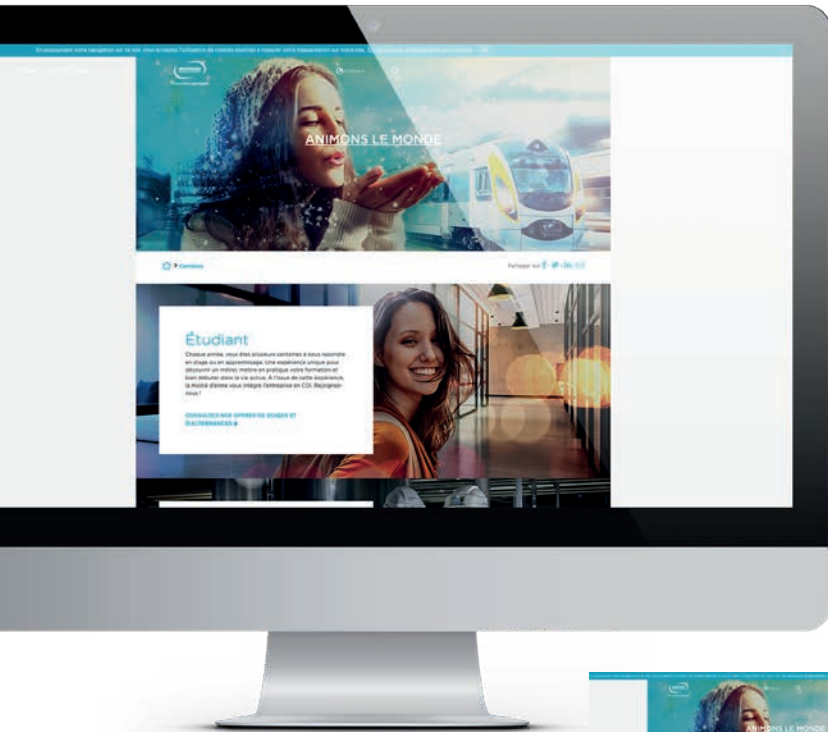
En poursuivant votre navigation sur ce site, vous acceptez l'utilisation de cookies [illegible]

ANIMONS LE MONDE

Carrières

Partager sur

Étudiant

Chaque année, vous êtes plusieurs centaines à nous rejoindre en stage ou en apprentissage. Une expérience unique pour découvrir un métier, mettre en pratique votre formation et bien débuter dans la vie active. À l'issue de cette expérience, la mobilité d'entrée vous intègre l'entreprise en CDI. Rejoignez-nous !

CONSULTEZ NOS OFFRES DE STAGES ET D'ALTERNANCES

ANIMONS LE MONDE